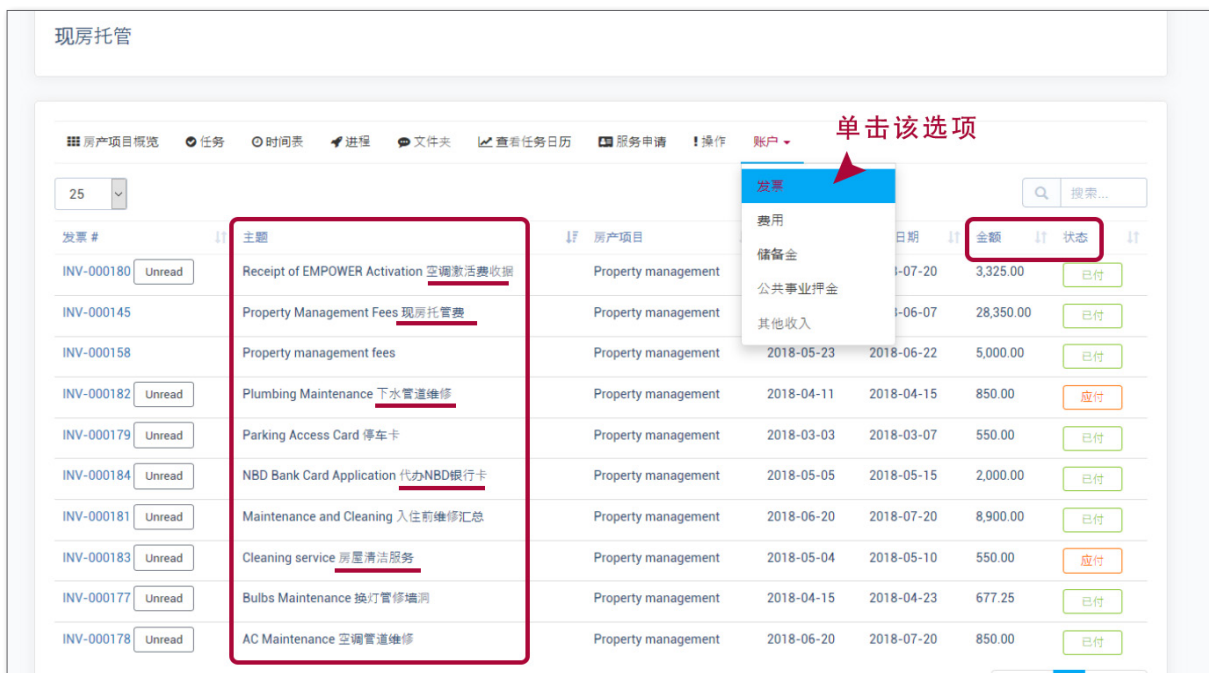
现房托管

房产项目概览 任务 时间表 进程 文件夹 查看任务日历 服务申请 操作 账户

单击该选项

25

发票
费用
储备金
公共事业押金
其他收入

搜索...

| 发票 # | 主题 | 房产项目 | | 日期 | 金额 | 状态 |
|---|---|---|---|---|---|---|
| INV-000180 Unread | Receipt of EMPOWER Activation 空调激活费收据 | Property management | | -07-20 | 3,325.00 | 已付 |
| INV-000145 | Property Management Fees 现房托管费 | Property management | | -06-07 | 28,350.00 | 已付 |
| INV-000158 | Property management fees | Property management | 2018-05-23 | 2018-06-22 | 5,000.00 | 已付 |
| INV-000182 Unread | Plumbing Maintenance 下水管道维修 | Property management | 2018-04-11 | 2018-04-15 | 850.00 | 应付 |
| INV-000179 Unread | Parking Access Card 停车卡 | Property management | 2018-03-03 | 2018-03-07 | 550.00 | 已付 |
| INV-000184 Unread | NBD Bank Card Application 代办NBD银行卡 | Property management | 2018-05-05 | 2018-05-15 | 2,000.00 | 已付 |
| INV-000181 Unread | Maintenance and Cleaning 入住前维修汇总 | Property management | 2018-06-20 | 2018-07-20 | 8,900.00 | 已付 |
| INV-000183 Unread | Cleaning service 房屋清洁服务 | Property management | 2018-05-04 | 2018-05-10 | 550.00 | 应付 |
| INV-000177 Unread | Bulbs Maintenance 换灯管修墙洞 | Property management | 2018-04-15 | 2018-04-23 | 677.25 | 已付 |
| INV-000178 Unread | AC Maintenance 空调管道维修 | Property management | 2018-06-20 | 2018-07-20 | 850.00 | 已付 |